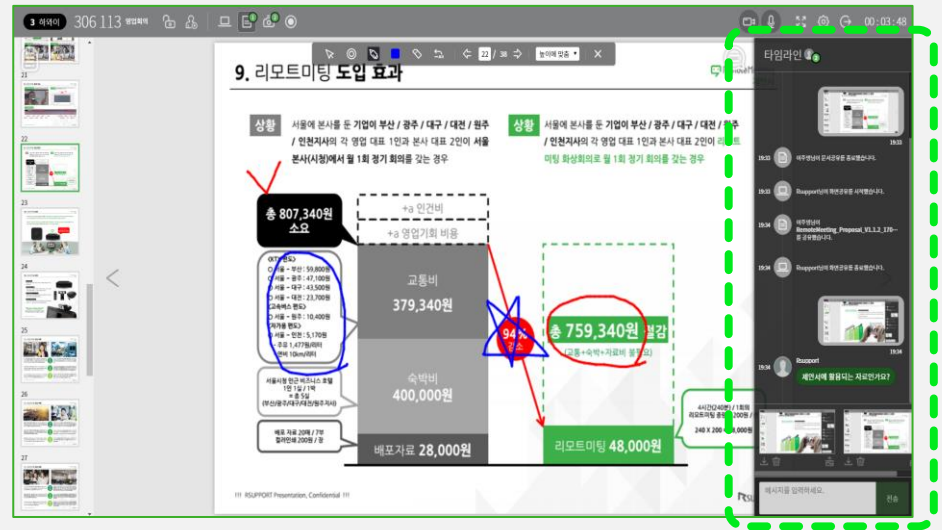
3 하와이 306 113 영업회의

00:03:48

22 / 38 높이에 맞춤

9. 리모트미팅 도입 효과

상황 서울에 본사를 둔 기업이 부산 / 광주 / 대구 / 대전 / 원주 / 인천지사의 각 영업 대표 1인과 본사 대표 2인이 서울 본사(시청)에서 월 1회 정기 회의를 갖는 경우

상황 서울에 본사를 둔 기업이 부산 / 광주 / 대구 / 대전 / 원주 / 인천지사의 각 영업 대표 1인과 본사 대표 2인이 리모트 미팅 화상회의로 월 1회 정기 회의를 갖는 경우

총 807,340원 소요

+a 인건비

+a 영업기회 비용

교통비
379,340원

숙박비
400,000원

배포자료 28,000원

총 759,340원 절감
(교통+숙박+자료비 등)

94% 감소

리모트미팅 48,000원

서울 – 부산 : 59,800원
서울 – 광주 : 47,100원
서울 – 대구 : 43,500원
서울 – 대전 : 23,700원
서울 – 원주 : 10,400원
서울 – 인천 : 5,170원

서울시청 인근 비즈니스 호텔 1인 1실 / 1박 = 5실 (부산/광주/대구/대전/원주지사)

배포 자료 20매 / 7부 컬러인쇄 200원 / 장

4시간(240분) / 1회의 리모트미팅 이용 200원 / 분
240 X 200 = 48,000원

!!! RSUPPORT Presentation, Confidential !!!

타임라인

19:33
하우영님이 문서공유를 종료했습니다.
Rsupport님이 화면공유를 시작했습니다.
하우영님이 RemoteMeeting_Proposal_V1.1.2_170--를 공유했습니다.
Rsupport님이 화면공유를 종료했습니다.

Rsupport
제안서에 활용되는 자료인가요?

메시지를 입력하세요.
전송